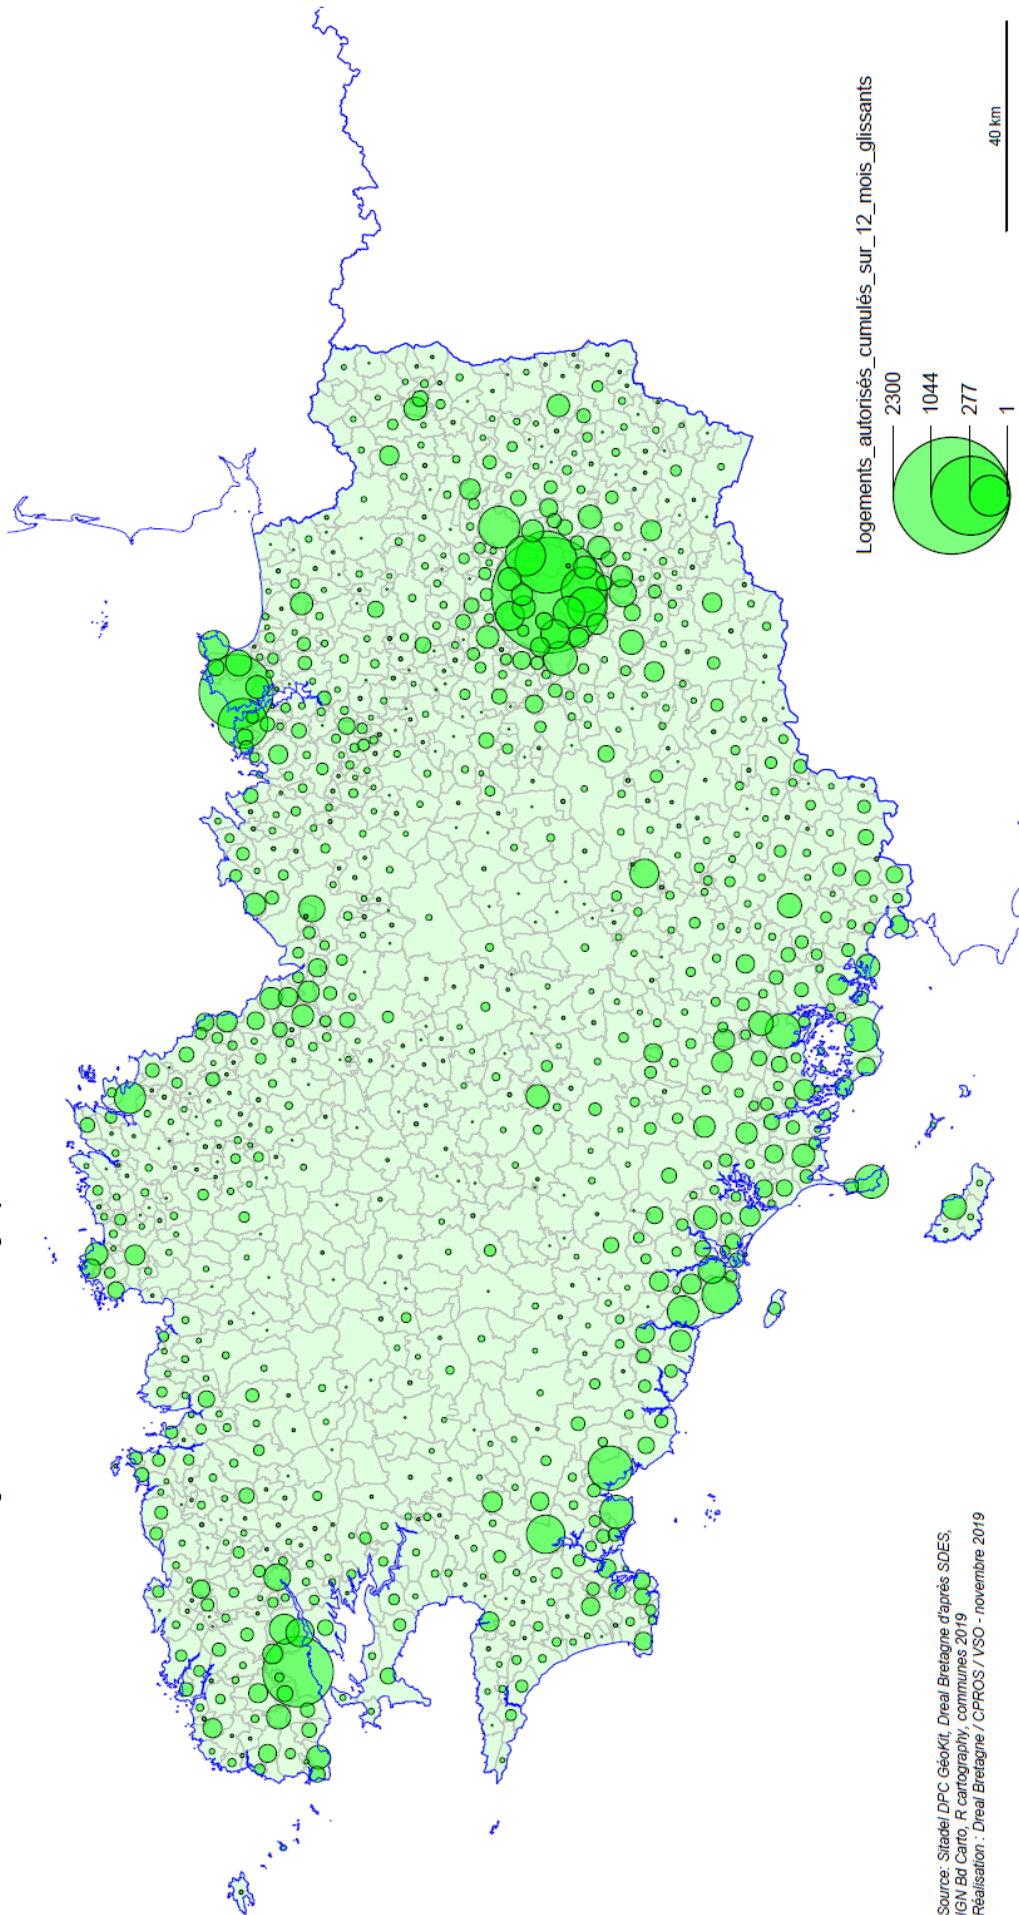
Logements_autorisés_cumulés_sur_12_mois_glissants

2300
1044
277
1

40 km

Source: Sitadel DPC GéoKit, Dreal Bretagne d'après SDES, IGN Bd Carto, R cartography, communes 2019
Réalisation : Dreal Bretagne / CPROS / VSO - novembre 2019